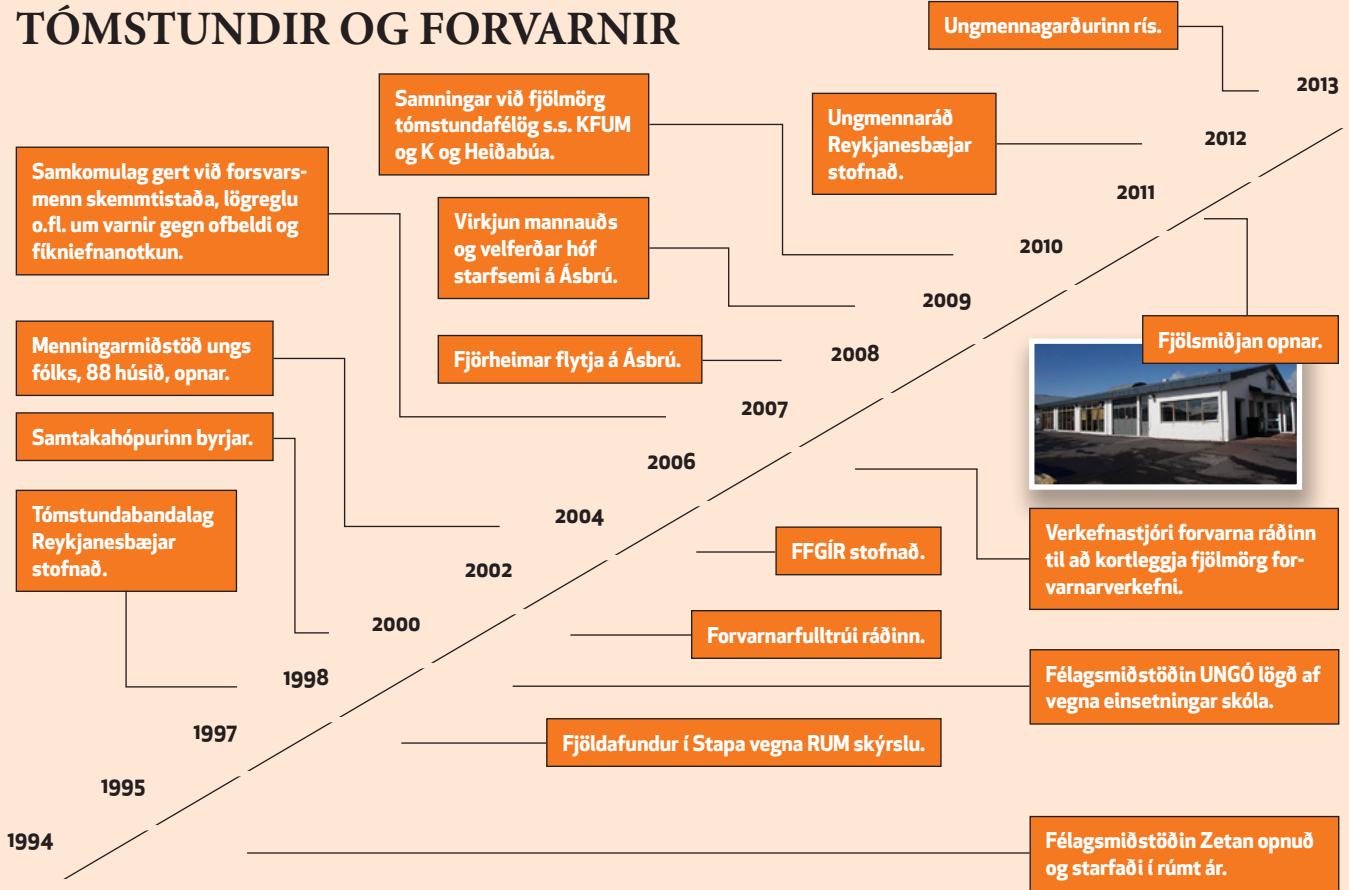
TÓMSTUNDIR OG FORVARNIR

Ungmennagarðurinn rís.

2013

Samningar við fjölmörg tómstundafélög s.s. KFUM og K og Heiðabúa.

Ungmennaráð Reykjanesbæjar stofnað.

2012

Samkomulag gert við forsvarsmenn skemmtistaða, lögreglu o.fl. um varnir gegn ofbeldi og fíkniefnanotkun.

2011

Virkjun mannauðs og velferðar hóf starfsemi á Ásbrú.

2010

2009

Fjölsmiðjan opnar.

Menningarmiðstöð ungs fólks, 88 húsið, opnar.

Fjörheimar flytja á Ásbrú.

2008

2007

Samtakahópurinn byrjar.

2006

Tómstundabandalag Reykjanesbæjar stofnað.

2004

Verkefnastjóri forvarna ráðinn til að kortleggja fjölmörg forvarnarverkefni.

FFGÍR stofnað.

2002

2000

Forvarnarfulltrúi ráðinn.

Félagsmiðstöðin UNGÓ lögð af vegna einsetningar skóla.

1998

1997

Fjöldafundur í Stapa vegna RUM skýrslu.

1995

1994

Félagsmiðstöðin Zetan opnuð og starfaði í rúmt ár.